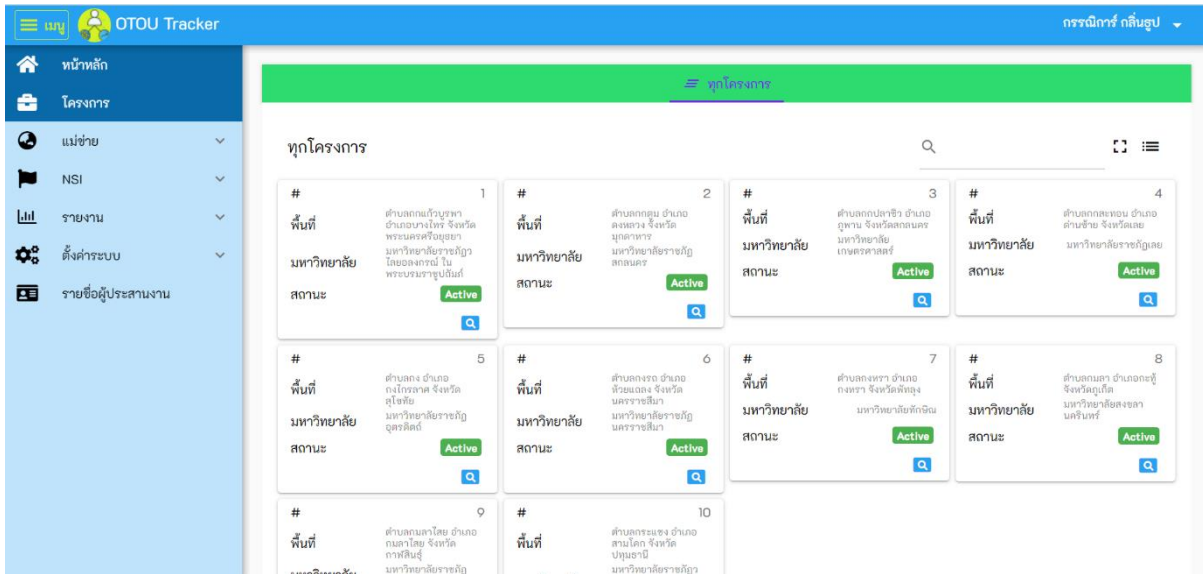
เมนู OTOU Tracker

กรรณิการ์ กลิ่นธูป

หน้าหลัก
โครงการ
แม่ข่าย
NSI
รายงาน
ตั้งค่าระบบ
รายชื่อผู้ประสานงาน

ทุกโครงการ

ทุกโครงการ

| # 1 | |
|---|---|
| พื้นที่ | ตำบลกกแก้วบูรพา อำเภอบางไทร จังหวัดพระนครศรีอยุธยา |
| มหาวิทยาลัย | มหาวิทยาลัยราชภัฏวไลยอลงกรณ์ ในพระบรมราชูปถัมภ์ |
| สถานะ | Active |

| # 2 | |
|---|---|
| พื้นที่ | ตำบลกกตูม อำเภอดงหลวง จังหวัดมุกดาหาร |
| มหาวิทยาลัย | มหาวิทยาลัยราชภัฏสกลนคร |
| สถานะ | Active |

| # 3 | |
|---|---|
| พื้นที่ | ตำบลกกปลาซิว อำเภอภูพาน จังหวัดสกลนคร |
| มหาวิทยาลัย | มหาวิทยาลัยเกษตรศาสตร์ |
| สถานะ | Active |

| # 4 | |
|---|---|
| พื้นที่ | ตำบลกกสะทอน อำเภอด่านซ้าย จังหวัดเลย |
| มหาวิทยาลัย | มหาวิทยาลัยราชภัฏเลย |
| สถานะ | Active |

| # 5 | |
|---|---|
| พื้นที่ | ตำบลกง อำเภอกงไกรลาศ จังหวัดสุโขทัย |
| มหาวิทยาลัย | มหาวิทยาลัยราชภัฏอุตรดิตถ์ |
| สถานะ | Active |

| # 6 | |
|---|---|
| พื้นที่ | ตำบลกงรถ อำเภอห้วยแถลง จังหวัดนครราชสีมา |
| มหาวิทยาลัย | มหาวิทยาลัยราชภัฏนครราชสีมา |
| สถานะ | Active |

| # 7 | |
|---|---|
| พื้นที่ | ตำบลกงหรา อำเภอกงหรา จังหวัดพัทลุง |
| มหาวิทยาลัย | มหาวิทยาลัยทักษิณ |
| สถานะ | Active |

| # 8 | |
|---|---|
| พื้นที่ | ตำบลกมลา อำเภอกะทู้ จังหวัดภูเก็ต |
| มหาวิทยาลัย | มหาวิทยาลัยสงขลานครินทร์ |
| สถานะ | Active |

| # 9 | |
|---|---|
| พื้นที่ | ตำบลกมลาไสย อำเภอกมลาไสย จังหวัดกาฬสินธุ์ |
| มหาวิทยาลัย | มหาวิทยาลัยราชภัฏ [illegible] |

| # 10 | |
|---|---|
| พื้นที่ | ตำบลกระแชง อำเภอสามโคก จังหวัดปทุมธานี |
| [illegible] | มหาวิทยาลัยราชภัฏว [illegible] |